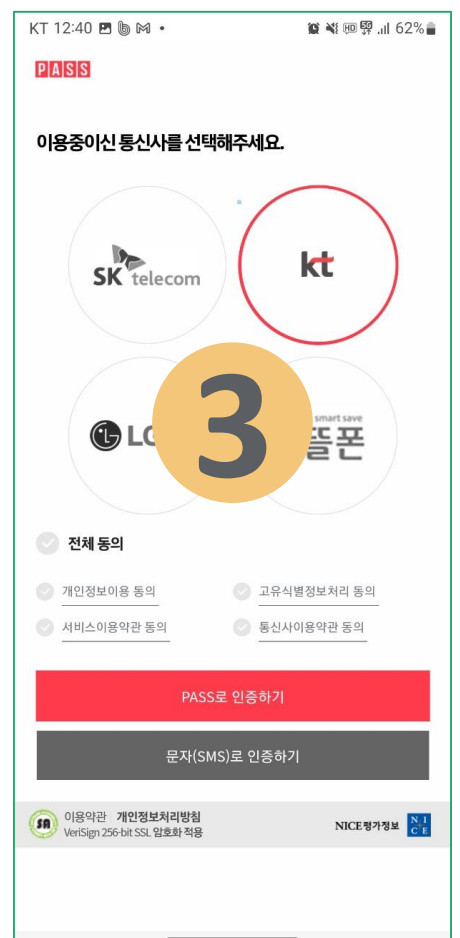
KT 12:40 ▣ ⓑ M •
62%

PASS

이용중이신 통신사를 선택해주세요.

SK telecom

kt

LG

3

smart save
알뜰폰

전체 동의

개인정보이용 동의

고유식별정보처리 동의

서비스이용약관 동의

통신사이용약관 동의

PASS로 인증하기

문자(SMS)로 인증하기

SA

이용약관 개인정보처리방침
VeriSign 256-bit SSL 암호화 적용

NICE평가정보

N I C E